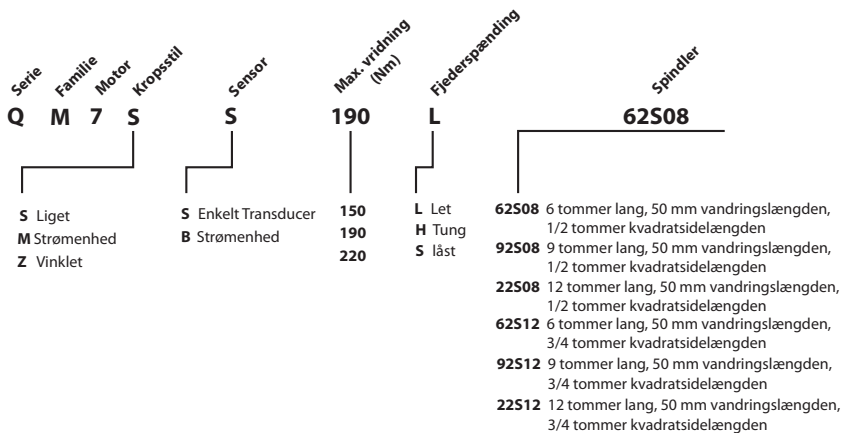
Serie Familie Motor Kropsstil Sensor Max. vridning (Nm) Fjederspænding Spindler

Q M 7 S S 190 L 62S08

S Liget
M Strømenhed
Z Vinklet

S Enkelt Transducer
B Strømenhed

150
190
220

L Let
H Tung
S låst

62S08 6 tommer lang, 50 mm vandringslængden, 1/2 tommer kvadratsidelængden
92S08 9 tommer lang, 50 mm vandringslængden, 1/2 tommer kvadratsidelængden
22S08 12 tommer lang, 50 mm vandringslængden, 1/2 tommer kvadratsidelængden
62S12 6 tommer lang, 50 mm vandringslængden, 3/4 tommer kvadratsidelængden
92S12 9 tommer lang, 50 mm vandringslængden, 3/4 tommer kvadratsidelængden
22S12 12 tommer lang, 50 mm vandringslængden, 3/4 tommer kvadratsidelængden